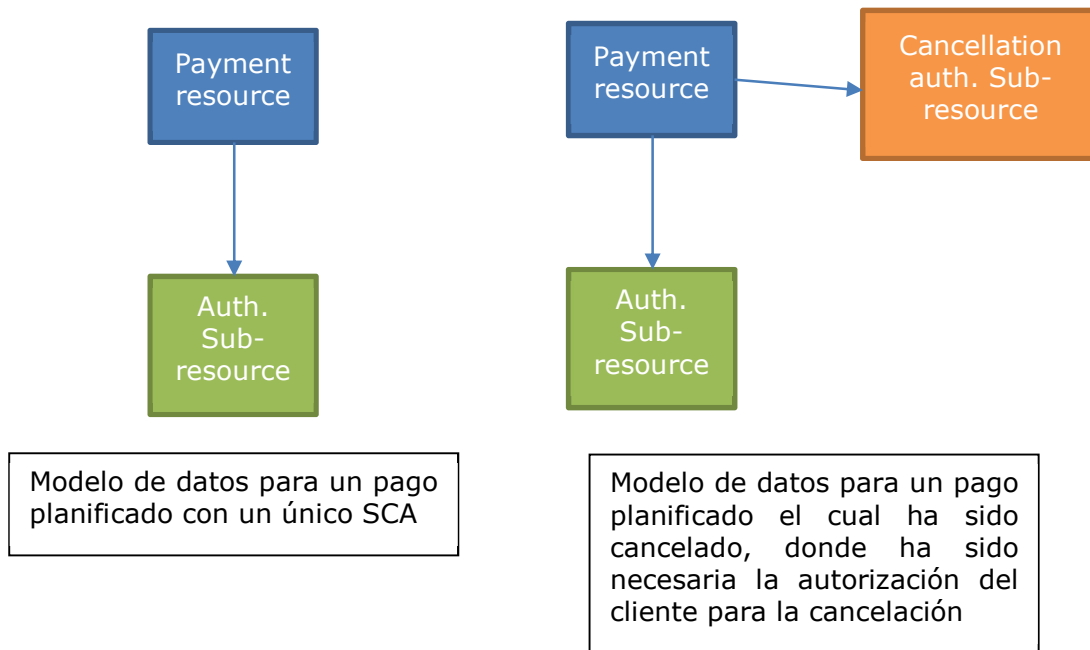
Payment resource

Auth. Sub-resource

Modelo de datos para un pago planificado con un único SCA

Payment resource

Cancellation auth. Sub-resource

Auth. Sub-resource

Modelo de datos para un pago planificado el cual ha sido cancelado, donde ha sido necesaria la autorización del cliente para la cancelación